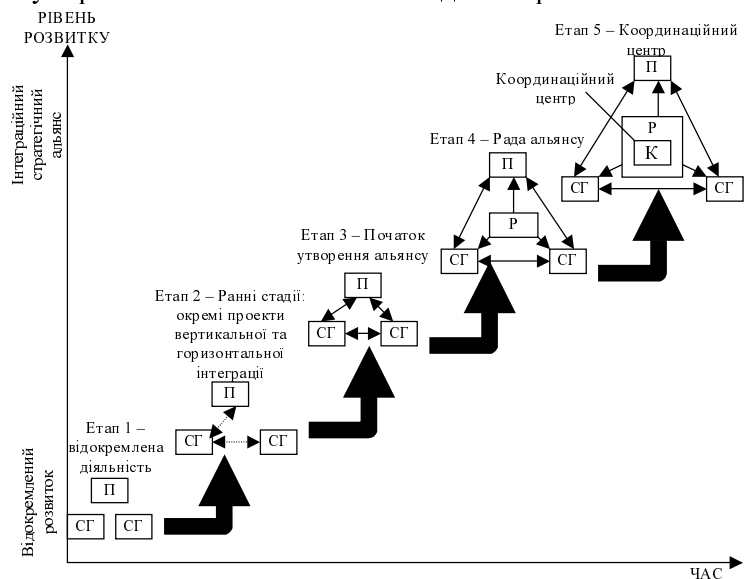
РІВЕНЬ РОЗВИТКУ

Інтеграційний стратегічний альянс

Відокремлений розвиток

Етап 5 – Координаційний центр

Координаційний центр

П

Р

К

СГ

СГ

Етап 4 – Рада альянсу

П

Р

СГ

СГ

Етап 3 – Початок утворення альянсу

П

СГ

СГ

Етап 2 – Ранні стадії: окремі проекти вертикальної та горизонтальної інтеграції

П

СГ

СГ

Етап 1 – відокремлена діяльність

П

СГ

СГ

ЧАС